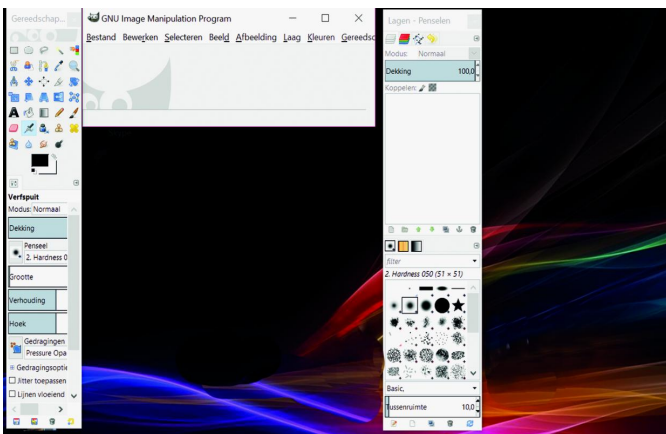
Gereedschap...

GNU Image Manipulation Program

Bestand Bewerken Selecteren Beeld Afbeelding Laag Kleuren Gereedsc

Lagen - Penselen

Modus Normaal

Dekking 100,0

Koppelen:

Verfspuit

Modus: Normaal

Dekking

Penseel

2. Hardness 0

Grootte

Verhouding

Hoek

Gedragingen

Pressure Opa

Gedragingsoptie

Jitter toepassen

Lijnen vloeiend

filter

2. Hardness 050 (51 × 51)

Basic,

Tussenruimte 10,0